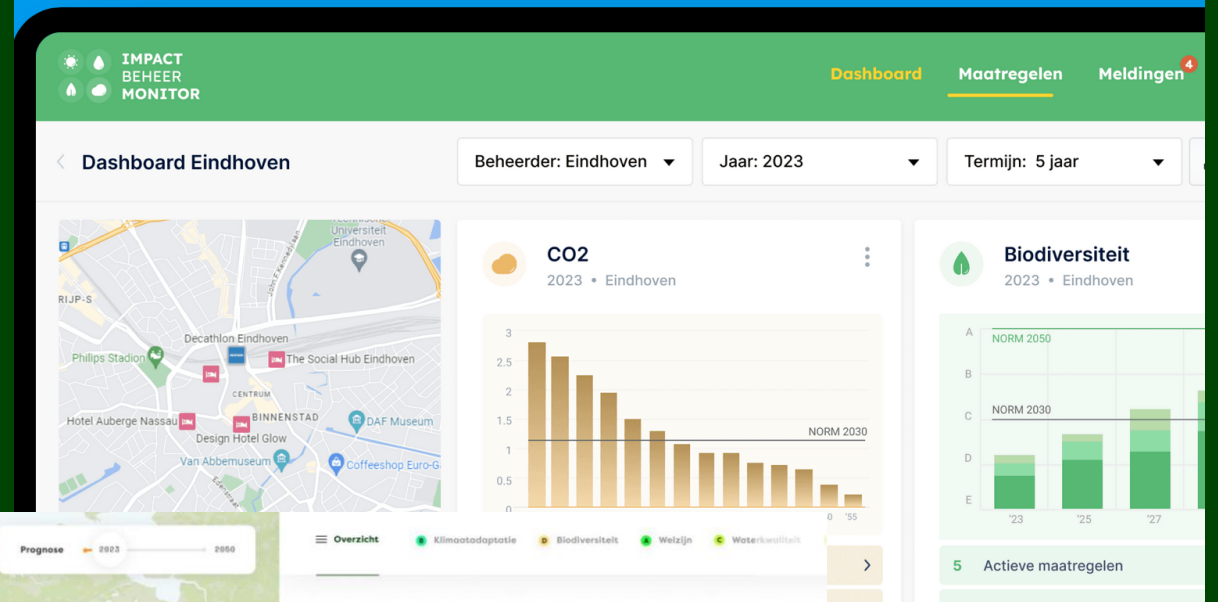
IMPACT BEHEER MONITOR

Dashboard Maatregelen Meldingen 4

Dashboard Eindhoven

Beheerder: Eindhoven
Jaar: 2023
Termijn: 5 jaar

Technische Universiteit Eindhoven
RIJP-S
Philips Stadion
Decathlon Eindhoven
The Social Hub Eindhoven
CENTRUM
BINNENSTAD
Hotel Auberge Nassau
DAF Museum
Design Hotel Glow
Van Abbemuseum
Coffeeshop Euro-G

CO2
2023 • Eindhoven

3
2.5
2
1.5
1
0.5
0
NORM 2030
0
'55

Biodiversiteit
2023 • Eindhoven

A
B
C
D
E
NORM 2050
NORM 2030
'23
'25
'27

5 Actieve maatregelen

Prognose 2023 2050

Overzicht
B Klimaatadaptatie
D Biodiversiteit
A Welzijn
C Waterkwaliteit